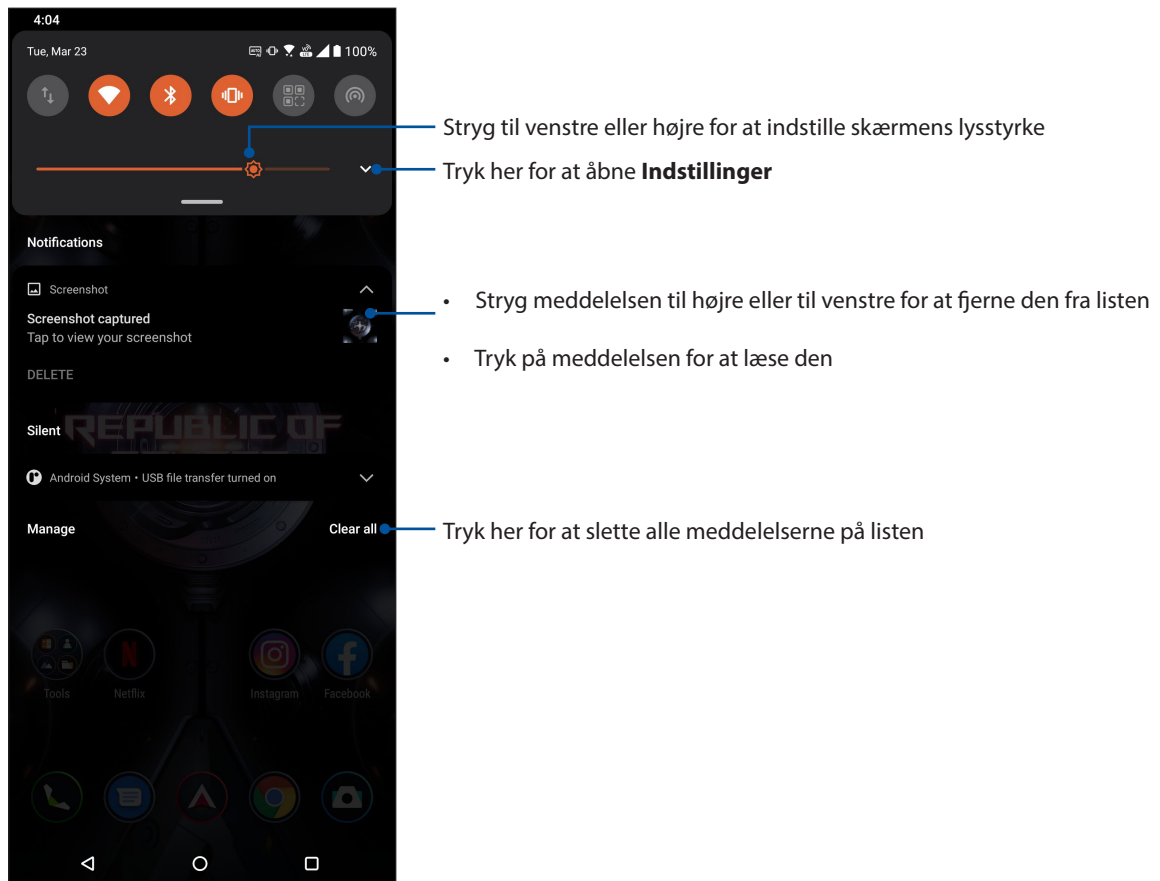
4:04

Tue, Mar 23

100%

Stryg til venstre eller højre for at indstille skærmens lysstyrke

Tryk her for at åbne **Indstillinger**

Notifications

Screenshot

Screenshot captured

Tap to view your screenshot

DELETE

• Stryg meddelelsen til højre eller til venstre for at fjerne den fra listen

• Tryk på meddelelsen for at læse den

Silent

REPUBLIC OF

Android System • USB file transfer turned on

Manage

Clear all

Tryk her for at slette alle meddelelserne på listen

Tools

Netflix

Instagram

Facebook